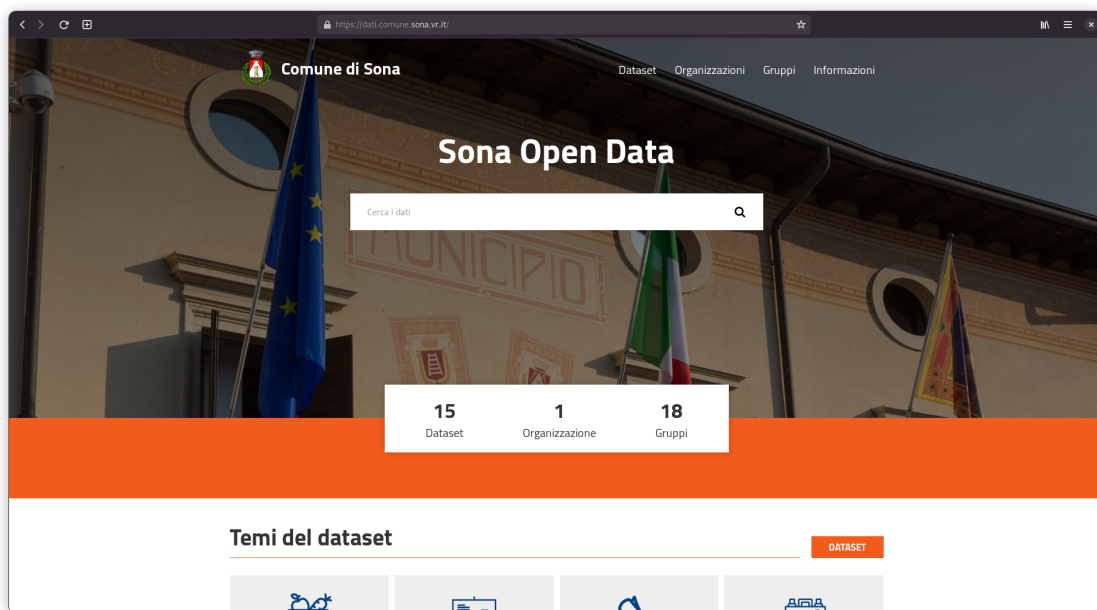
https://dati.comune.sona.vr.it/

Comune di Sona

Dataset Organizzazioni Gruppi Informazioni

Sona Open Data

Cerca i dati

MUNICIPIO

15
Dataset

1
Organizzazione

18
Gruppi

Temi del dataset

DATASET